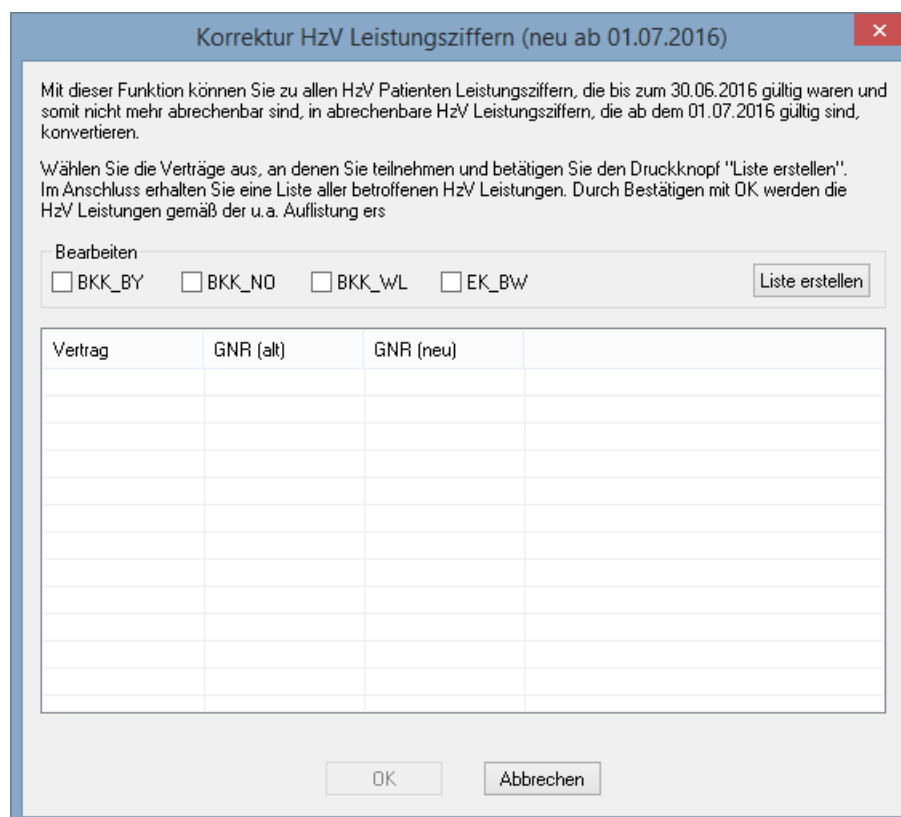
Korrektur HzV Leistungsziffern (neu ab 01.07.2016)

Mit dieser Funktion können Sie zu allen HzV Patienten Leistungsziffern, die bis zum 30.06.2016 gültig waren und somit nicht mehr abrechenbar sind, in abrechenbare HzV Leistungsziffern, die ab dem 01.07.2016 gültig sind, konvertieren.

Wählen Sie die Verträge aus, an denen Sie teilnehmen und betätigen Sie den Druckknopf "Liste erstellen". Im Anschluss erhalten Sie eine Liste aller betroffenen HzV Leistungen. Durch Bestätigen mit OK werden die HzV Leistungen gemäß der u.a. Auflistung ers

Bearbeiten

BKK_BY
BKK_NO
BKK_WL
EK_BW

Liste erstellen

| Vertrag | GNR (alt) | GNR (neu) | |
|---|---|---|---|

OK
Abbrechen